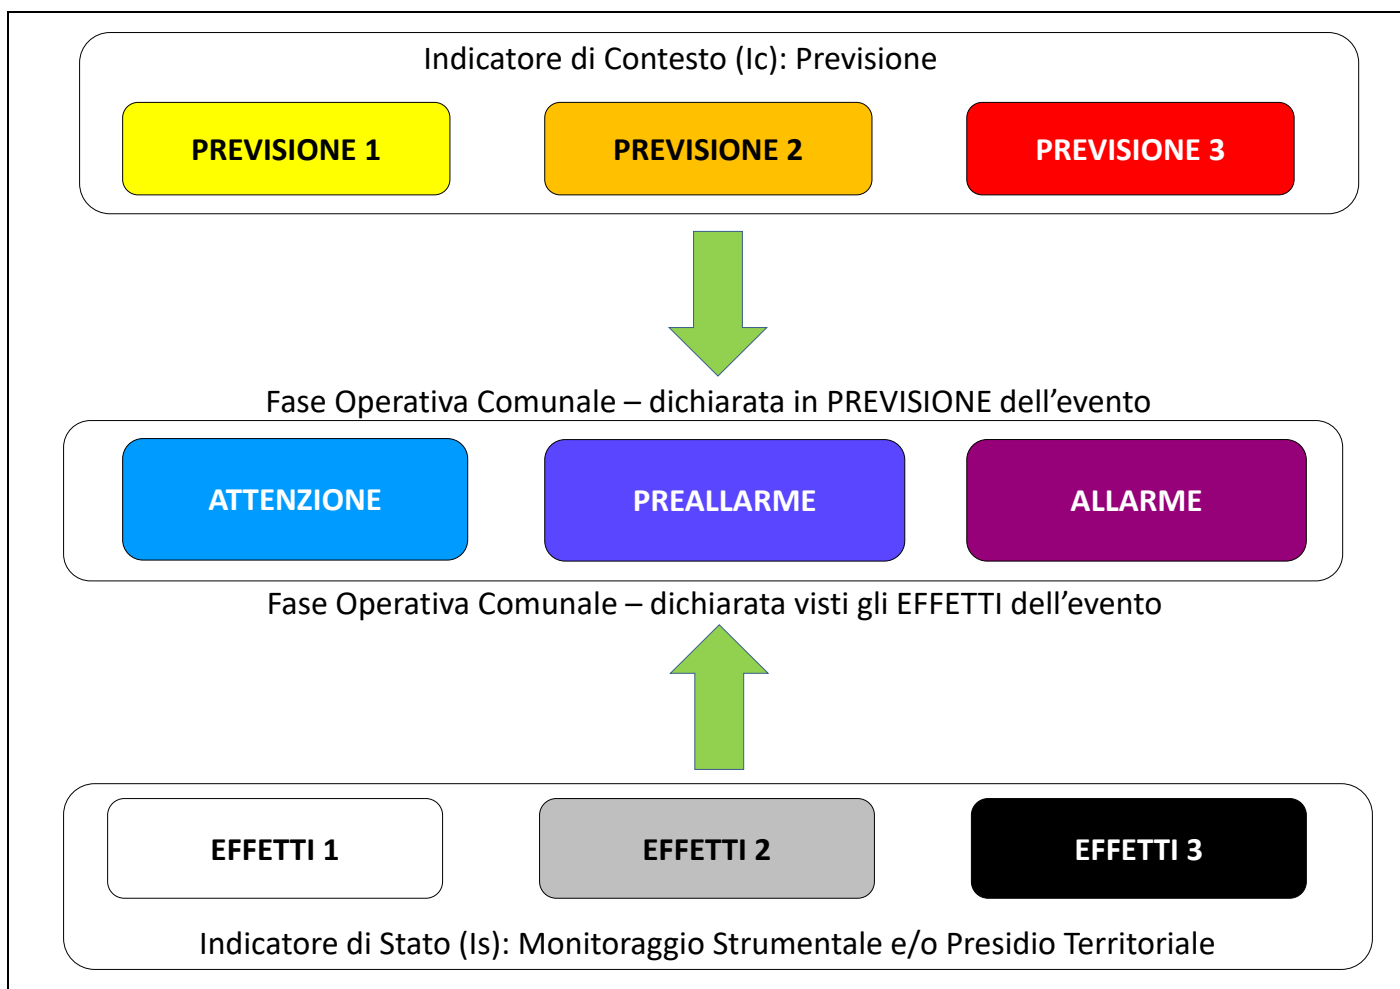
Indicatore di Contesto (Ic): Previsione

PREVISIONE 1

PREVISIONE 2

PREVISIONE 3

Fase Operativa Comunale – dichiarata in PREVISIONE dell’evento

ATTENZIONE

PREALLARME

ALLARME

Fase Operativa Comunale – dichiarata visti gli EFFETTI dell’evento

EFFETTI 1

EFFETTI 2

EFFETTI 3

Indicatore di Stato (Is): Monitoraggio Strumentale e/o Presidio Territoriale